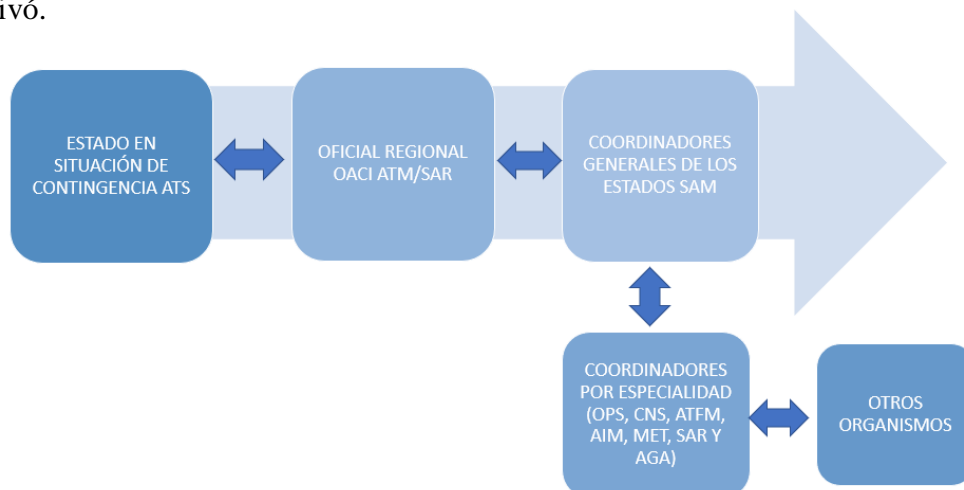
ivó.

ESTADO EN SITUACIÓN DE CONTINGENCIA ATS

OFICIAL REGIONAL OACI ATM/SAR

COORDINADORES GENERALES DE LOS ESTADOS SAM

COORDINADORES POR ESPECIALIDAD (OPS, CNS, ATFM, AIM, MET, SAR Y AGA)

OTROS ORGANISMOS